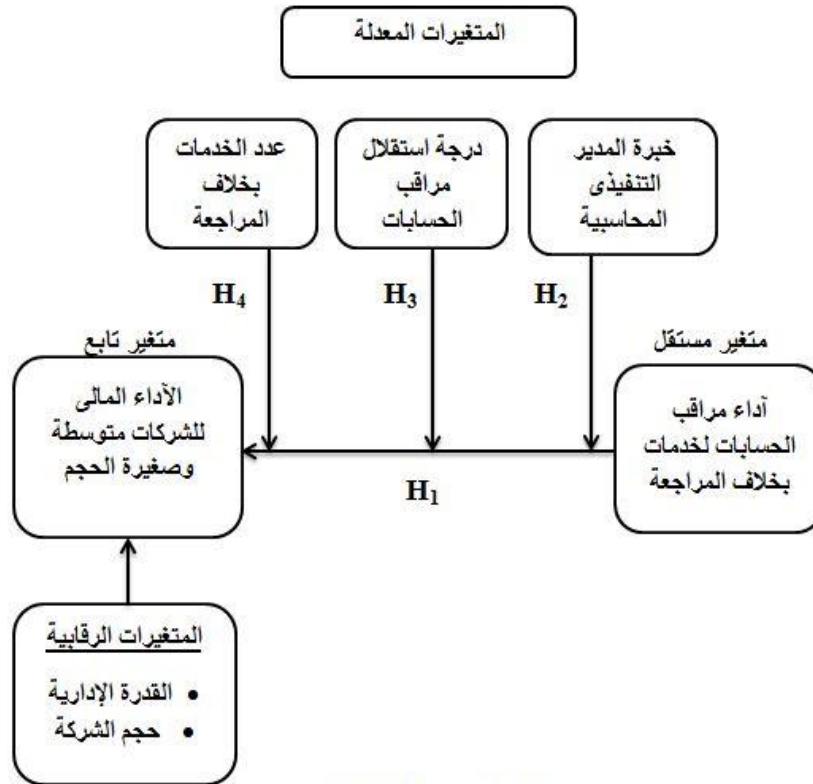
المتغيرات المعدلة

خبرة المدير التنفيذى المحاسبية

درجة استقلال مراقب الحسابات

عدد الخدمات بخلاف المراجعة

$H_2$

$H_3$

$H_4$

متغير مستقل

متغير تابع

آداء مراقب الحسابات لخدمات بخلاف المراجعة

$H_1$

الأداء المالى للشركات متوسطة وصغيرة الحجم

المتغيرات الرقابية

• القدرة الإدارية
• حجم الشركة